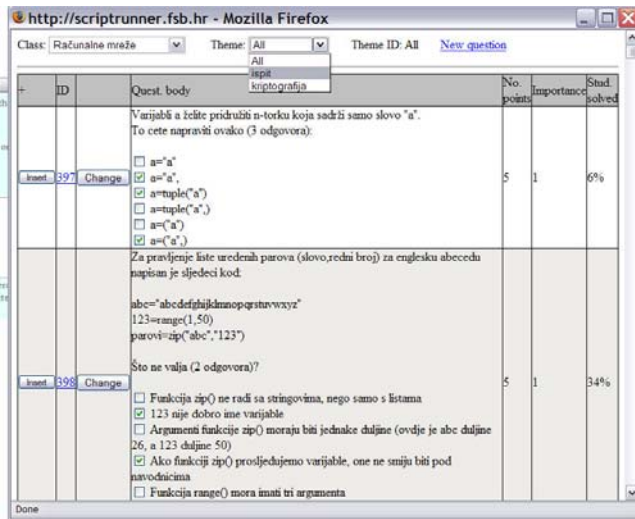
http://scriptrunner.fsb.hr - Mozilla Firefox

Class: Računalne mreže Theme: All Theme ID: All New question

All
ispit
kriptografija

| + | ID | | Quest. body | No. points | Importance | Stud. solved |
|---|---|---|---|---|---|---|
| Insert | 397 | Change | Varijabli a želite pridružiti n-torku koja sadrži samo slovo "a". To cete napraviti ovako (3 odgovora): ☐ a="a" ☑ a="a", ☑ a=tuple("a") ☐ a=tuple("a",) ☐ a=("a") ☑ a=("a",) | 5 | 1 | 6% |
| Insert | 398 | Change | Za pravljenje liste uređenih parova (slovo,redni broj) za englesku abecedu napisan je sljedeci kod: abc="abcdefghijklmnopqrstuvwxyz" 123=range(1,50) parovi=zip("abc","123") Što ne valja (2 odgovora)? ☐ Funkcija zip() ne radi sa stringovima, nego samo s listama ☑ 123 nije dobro ime varijable ☐ Argumenti funkcije zip() moraju biti jednake duljine (ovdje je abc duljine 26, a 123 duljine 50) ☑ Ako funkciji zip() prosljeđujemo varijable, one ne smiju biti pod navodnicima ☐ Funkcija range() mora imati tri argumenta | 5 | 1 | 34% |

Done